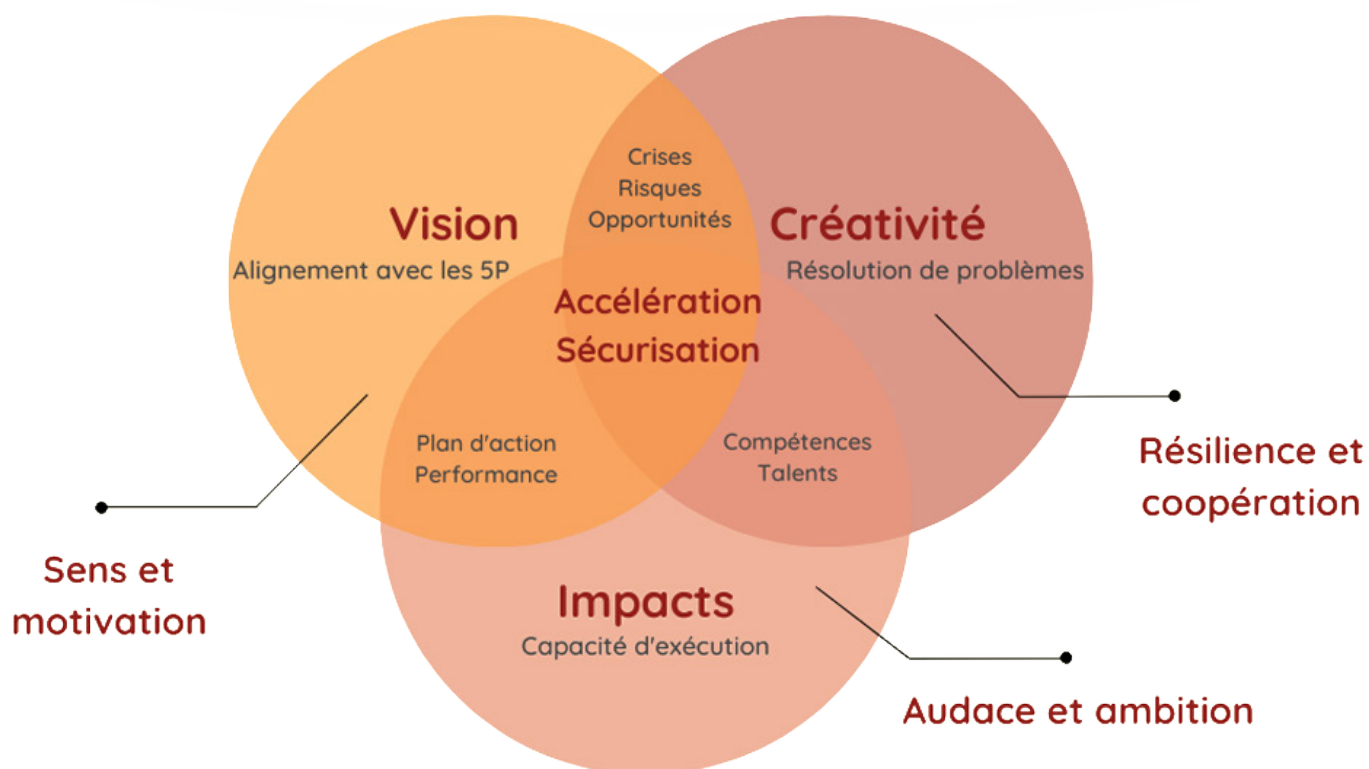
Crises
Risques
Opportunités

Vision
Alignement avec les 5P

Créativité
Résolution de problèmes

Accélération
Sécurisation

Plan d'action
Performance

Compétences
Talents

Résilience et coopération

Sens et motivation

Impacts
Capacité d'exécution

Audace et ambition